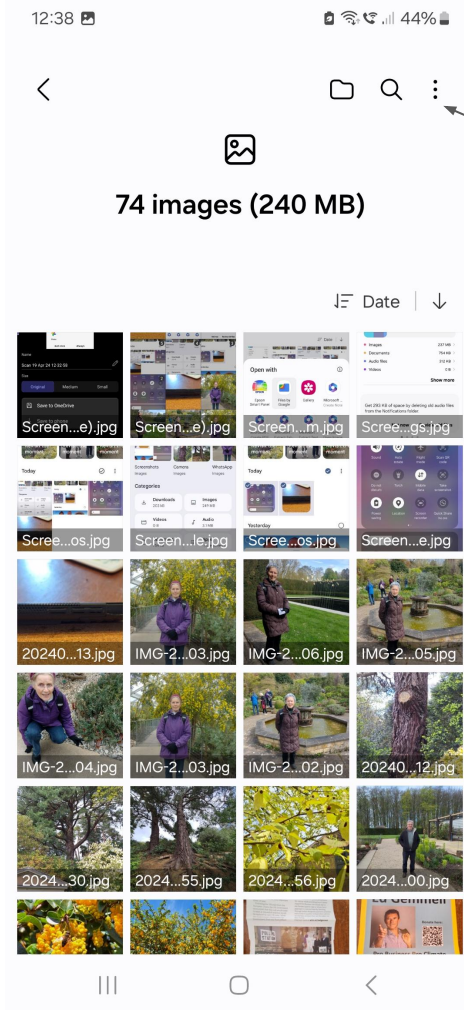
12:38 44%

74 images (240 MB)

Date

Scree...e).jpg
Screen...e).jpg
Scree...m.jpg
Scree...gs.jpg
Scree...os.jpg
Screen...le.jpg
Scree...os.jpg
Screen...e.jpg
20240...13.jpg
IMG-2...03.jpg
IMG-2...06.jpg
IMG-2...05.jpg
IMG-2...04.jpg
IMG-2...03.jpg
IMG-2...02.jpg
20240...12.jpg
2024...30.jpg
2024...55.jpg
2024...56.jpg
2024...00.jpg